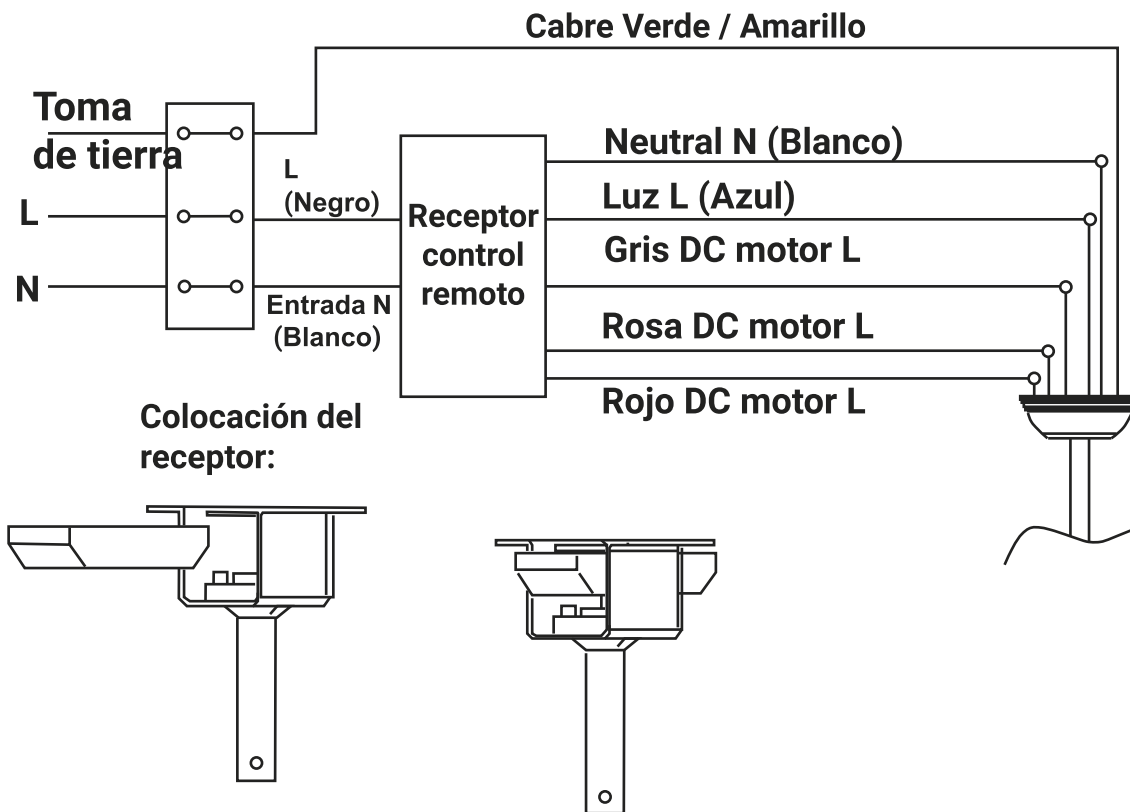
Cabre Verde / Amarillo

Toma de tierra

L

N

L (Negro)

Entrada N (Blanco)

Receptor control remoto

Neutral N (Blanco)

Luz L (Azul)

Gris DC motor L

Rosa DC motor L

Rojo DC motor L

Colocación del receptor: